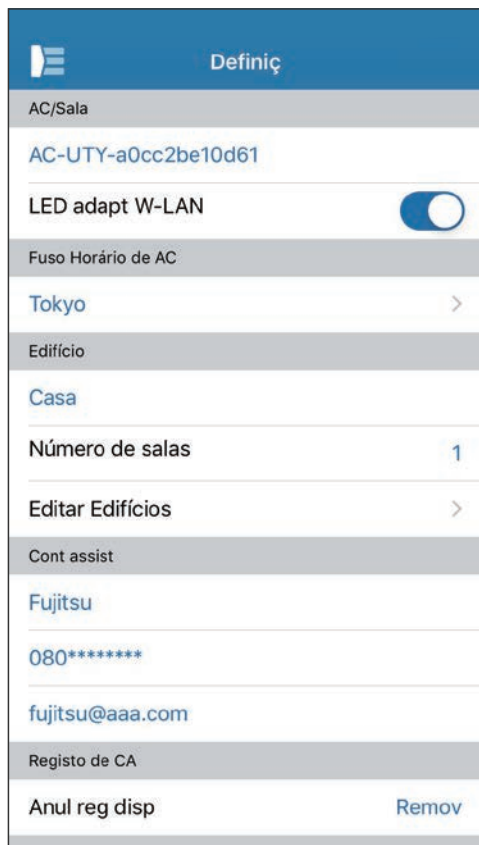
Definiç

AC/Sala

AC-UTY-a0cc2be10d61

LED adapt W-LAN

Fuso Horário de AC

Tokyo

Edifício

Casa

Número de salas 1

Editar Edifícios

Cont assist

Fujitsu

080********

fujitsu@aaa.com

Registo de CA

Anul reg disp Remov